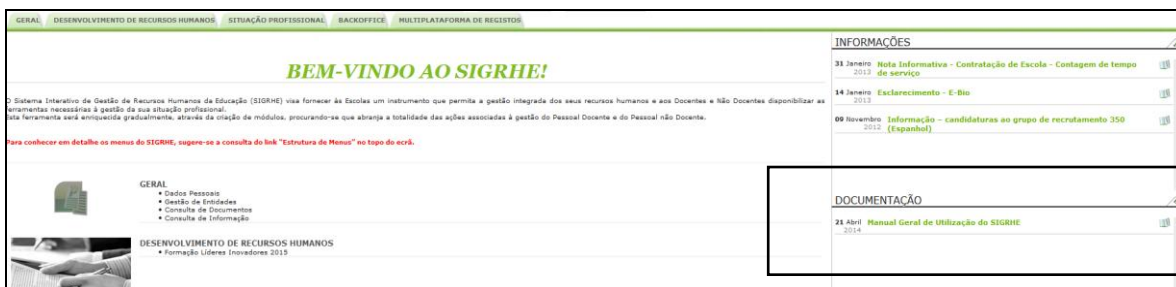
GERAL DESENVOLVIMENTO DE RECURSOS HUMANOS SITUAÇÃO PROFISSIONAL BACKOFFICE MULTIPLATAFORMA DE REGISTOS

BEM-VINDO AO SIGRHE!

O Sistema Interativo de Gestão de Recursos Humanos da Educação (SIGRHE) visa fornecer às Escolas um instrumento que permita a gestão integrada dos seus recursos humanos e aos Docentes e Não Docentes disponibilizar as ferramentas necessárias à gestão da sua situação profissional.
Esta ferramenta será enriquecida gradualmente, através da criação de módulos, procurando-se que abranja a totalidade das ações associadas à gestão do Pessoal Docente e do Pessoal não Docente.

Para conhecer em detalhe os menus do SIGRHE, sugere-se a consulta do link "Estrutura de Menus" no topo do ecrã.

GERAL
• Dados Pessoais
• Gestão de Entidades
• Consulta de Documentos
• Consulta de Informação

DESENVOLVIMENTO DE RECURSOS HUMANOS
• Formação Líderes Inovadores 2015

INFORMAÇÕES

31 Janeiro 2013 Nota Informativa - Contratação de Escola - Contagem de tempo de serviço

14 Janeiro 2013 Esclarecimento - E-Bio

09 Novembro 2012 Informação - candidaturas ao grupo de recrutamento 350 (Espanhol)

DOCUMENTAÇÃO

21 Abril 2014 Manual Geral de Utilização do SIGRHE